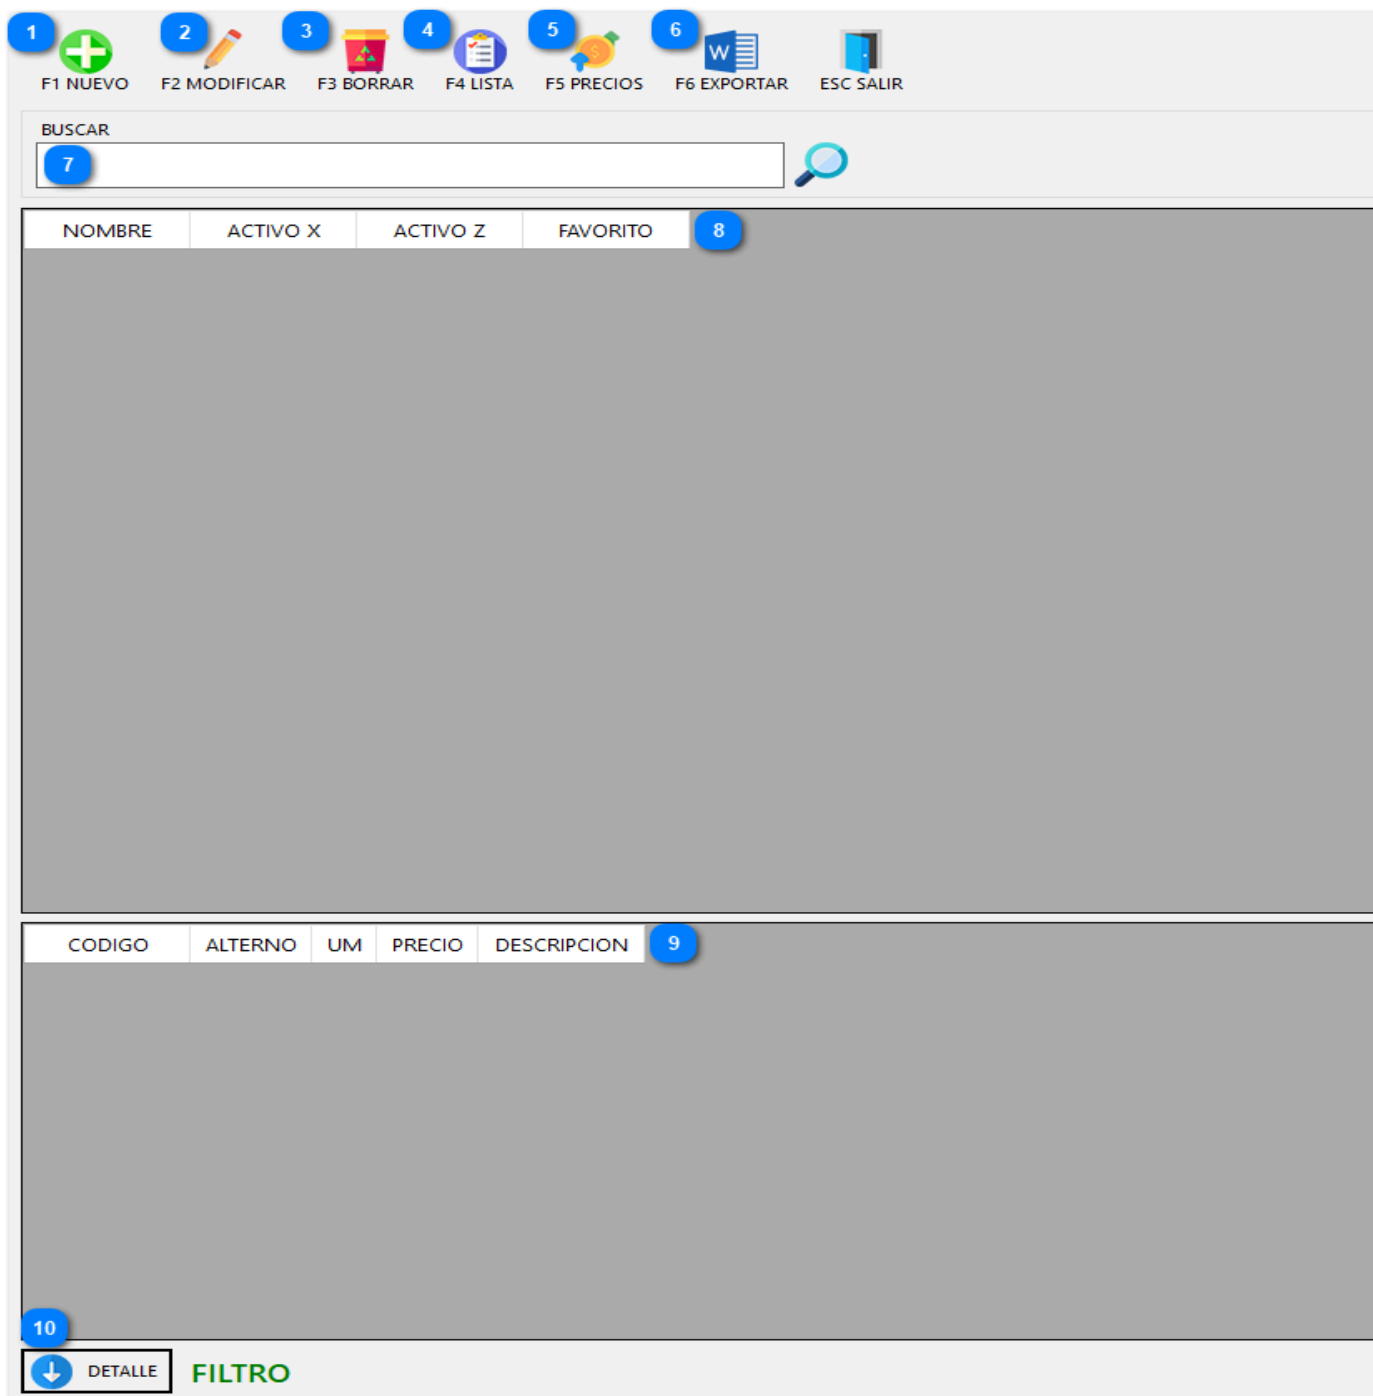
1 F1 NUEVO 2 F2 MODIFICAR 3 F3 BORRAR 4 F4 LISTA 5 F5 PRECIOS 6 F6 EXPORTAR ESC SALIR

BUSCAR

7

| NOMBRE | ACTIVO X | ACTIVO Z | FAVORITO |
|---|---|---|---|

8

| CODIGO | ALTERNO | UM | PRECIO | DESCRIPCION |
|---|---|---|---|---|

9

10

DETALLE FILTRO